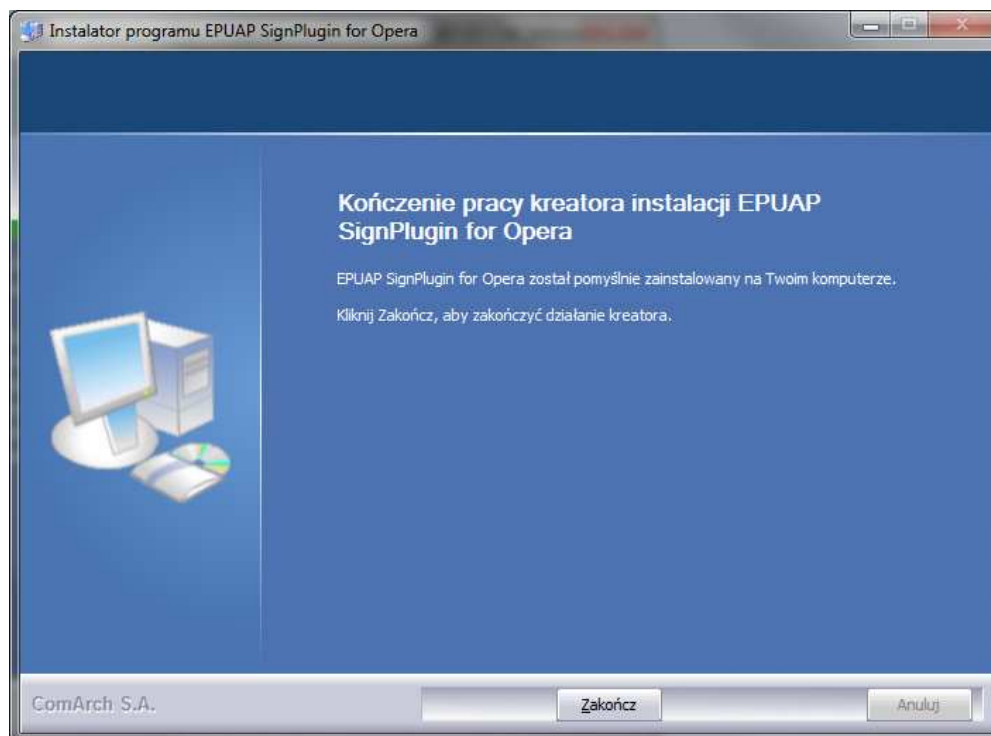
Instalator programu EPUAP SignPlugin for Opera

Kończenie pracy kreatora instalacji EPUAP SignPlugin for Opera

EPUAP SignPlugin for Opera został pomyślnie zainstalowany na Twoim komputerze.

Kliknij Zakończ, aby zakończyć działanie kreatora.

ComArch S.A.

Zakończ

Anuluj